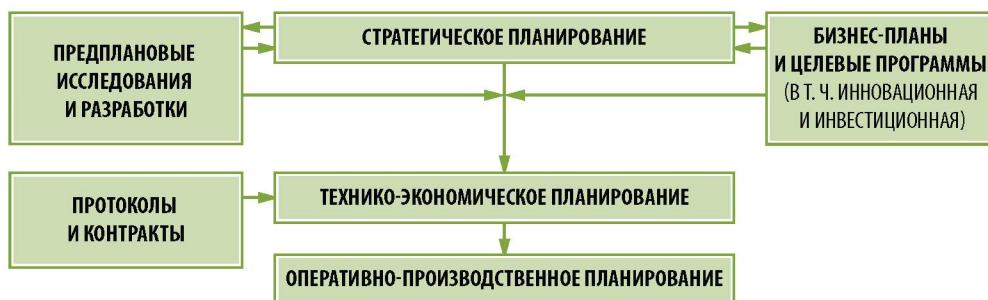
ПРЕДПЛАНОВЫЕ ИССЛЕДОВАНИЯ И РАЗРАБОТКИ

СТРАТЕГИЧЕСКОЕ ПЛАНИРОВАНИЕ

БИЗНЕС-ПЛАНЫ И ЦЕЛЕВЫЕ ПРОГРАММЫ (В Т. Ч. ИННОВАЦИОННАЯ И ИНВЕСТИЦИОННАЯ)

ПРОТОКОЛЫ И КОНТРАКТЫ

ТЕХНИКО-ЭКОНОМИЧЕСКОЕ ПЛАНИРОВАНИЕ

ОПЕРАТИВНО-ПРОИЗВОДСТВЕННОЕ ПЛАНИРОВАНИЕ